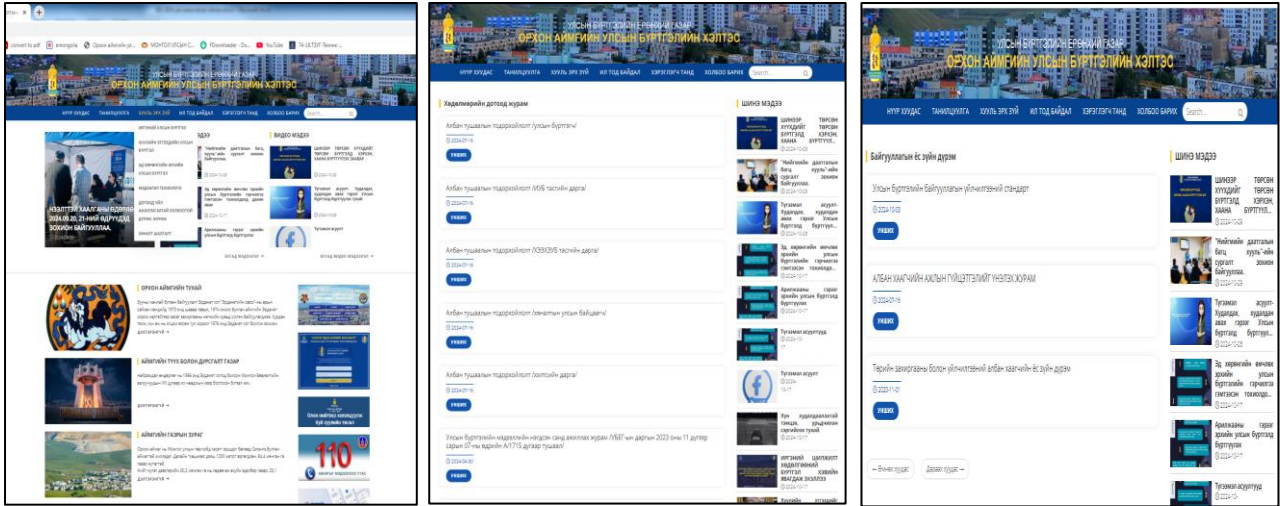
convert to pdf	emongolia	Орхон аймгийн ул...	МОНГОЛ УЛСЫН С...	PDownloader - Do...	YouTube	TA ULTSIF Тении ...

УЛСЫН БҮРТГЭЛИЙН ЕРӨНХИЙ ГАЗАР
ОРХОН АЙМГИЙН УЛСЫН БҮРТГЭЛИЙН ХЭЛТЭС

НҮҮР ХУУДАС	ТАНИЛЦУУЛГА	ХУУЛЬ ЭРХ ЗҮЙ	ИЛ ТОД БАЙДАЛ	ХЭРЭГЛЭГЧ ТАНД	ХОЛБОО БАРИХ	Search...

ИРГЭНИЙ УЛСЫН БҮРТГЭЛ
ХУУЛИЙН ЭТГЭЭДИЙН УЛСЫН БҮРТГЭЛ
ЭД ХӨРӨНГИЙН ЭРХИЙН УЛСЫН БҮРТГЭЛ
АРХИВ
ДОТООД ҮЙЛ АЖИЛЛАГААНЫ ЖУРАМ
ЯМАРТ АЖИЛЛАГАА

ЭДЭЭ
ВИДЕО МЭДЭЭ

НЭЭЛТТЭЙ ХААЛГАНЫ ӨДӨР 2024.09.20, 21-НИЙ ӨДӨР ХУДАЛ ЗОХИОН БАЙГУУЛЛАА.

"Нийтийн даатгалын багц хууль"-ийн сургалт зохион байгууллаа
Эд хөрөнгийн өмчлөх эрхийн улсын бүртгэлийн гэрчилгээ гэмтээсэн тохиолдолд ...
Аригжааны сэргээ эрхийн улсын бүртгэлд бүртгүүлэх
ШИНЭЭР ТӨРСӨН ХҮҮХДИЙГ ТӨРСНИЙ БҮРТГЭЛД ХЭРХЭН, ХААНА БҮРТГҮҮЛЭХ ВЭ?
Түгээмэл асуулт Худалдах, худалдан авах гэрээ Улсын бүртгэлд бүртгүүлэх
Түгээмэл асуулт

бусад мэдээллүүд →
бусад видео мэдээлэл →

ОРХОН АЙМГИЙН ТУХАЙ
дэлгэрэнгүй →

АЙМГИЙН ТҮҮХ БОЛОН ДУРСГАЛТ ГАЗАР
Найрамдал өндөрлөг нь 1986 онд ...
дэлгэрэнгүй →

АЙМГИЙН ГАЗРЫН ЗУРАГ
дэлгэрэнгүй →

Олон нийтийн хамтралд
Хүн суурийн тухай

110

НҮҮР ХУУДАС	ТАНИЛЦУУЛГА	ХУУЛЬ ЭРХ ЗҮЙ	ИЛ ТОД БАЙДАЛ	ХЭРЭГЛЭГЧ ТАНД	ХОЛБОО БАРИХ	Search...

Хөдөлмөрийн дотоод журам

Албан тушаалын тодорхойлолт /улсын бүртгэгч/
2024-07-16
УНШИХ

Албан тушаалын тодорхойлолт /ИУБ тасгийн дарга/
2024-07-16
УНШИХ

Албан тушаалын тодорхойлолт /ХЭЭХЭУБ тасгийн дарга/
2024-07-16
УНШИХ

Албан тушаалын тодорхойлолт /ахлах улсын байцаагч/
2024-07-16
УНШИХ

Албан тушаалын тодорхойлолт /хэлтсийн дарга/
2024-07-16
УНШИХ

Улсын бүртгэлийн хадгалалтын нэгдсэн санд ажиллах журам /УБЕГ-ын даргын 2023 оны 11 дүгээр сарын 07-ны өдрийн А/171Б дугаар тушаал/
2024-04-30
УНШИХ

ШИНЭ МЭДЭЭ
ШИНЭЭР ТӨРСӨН ХҮҮХДИЙГ ТӨРСНИЙ БҮРТГЭЛД ХЭРХЭН, ХААНА БҮРТГҮҮЛ...
2024-10-28
"Нийтийн даатгалын багц хууль"-ийн сургалт зохион байгууллаа.
2024-10-28
Түгээмэл асуулт-Худалдах, худалдан авах гэрээ Улсын бүртгэлд бүртгүүл...
2024-10-28
Эд хөрөнгийн өмчлөх эрхийн улсын бүртгэлийн гэрчилгээ гэмтээсэн тохиолдо...
2024-10-17
Аригжааны сэргээ эрхийн улсын бүртгэлд бүртгүүлэх
2024-10-17
Түгээмэл асуулт
2024-10-17
Түгээмэл асуулт
2024-10-17
Хүн худалдаалахтай тэмцэх ... сэргийлэх тухай
2024-10-17
ИРГЭНИЙ ШИЛЖИЛТ ХӨДӨЛГӨӨНИЙ БҮРТГЭЛ ХЭРХЭН ЯВАГДАХ ВЭ?
2024-10-17
Хуулийн этгээдийг

УЛСЫН БҮРТГЭЛИЙН ЕРӨНХИЙ ГАЗАР
ОРХОН АЙМГИЙН УЛСЫН БҮРТГЭЛИЙН ХЭЛТЭС

НҮҮР ХУУДАС	ТАНИЛЦУУЛГА	ХУУЛЬ ЭРХ ЗҮЙ	ИЛ ТОД БАЙДАЛ	ХЭРЭГЛЭГЧ ТАНД	ХОЛБОО БАРИХ	Search...

Байгууллагын ёс зүйн дүрэм

Улсын бүртгэлийн байгууллагын үйлчилгээний стандарт
2024-10-03
УНШИХ

АЛБАН ХААГЧИЙН АЖЛЫН ГҮЙЦЭТГЭЛИЙГ ҮНЭЛЭХ ЖУРАМ
2024-07-16
УНШИХ

Төрийн захиргааны болон үйлчилгээний албан хаагчийн ёс зүйн дүрэм
2023-11-01
УНШИХ

← Өмнөх хуудас	Дараах хуудас →

ШИНЭ МЭДЭЭ
ШИНЭЭР ТӨРСӨН ХҮҮХДИЙГ ТӨРСНИЙ БҮРТГЭЛД ХЭРХЭН, ХААНА БҮРТГҮҮЛ...
2024-10-28
"Нийтийн даатгалын багц хууль"-ийн сургалт зохион байгууллаа.
2024-10-28
Түгээмэл асуулт-Худалдах, худалдан авах гэрээ Улсын бүртгэлд бүртгүүл...
2024-10-28
Эд хөрөнгийн өмчлөх эрхийн улсын бүртгэлийн гэрчилгээ гэмтээсэн тохиолдо...
2024-10-17
Аригжааны сэргээ эрхийн улсын бүртгэлд бүртгүүлэх
2024-10-17
Түгээмэл асуулт
2024-10-